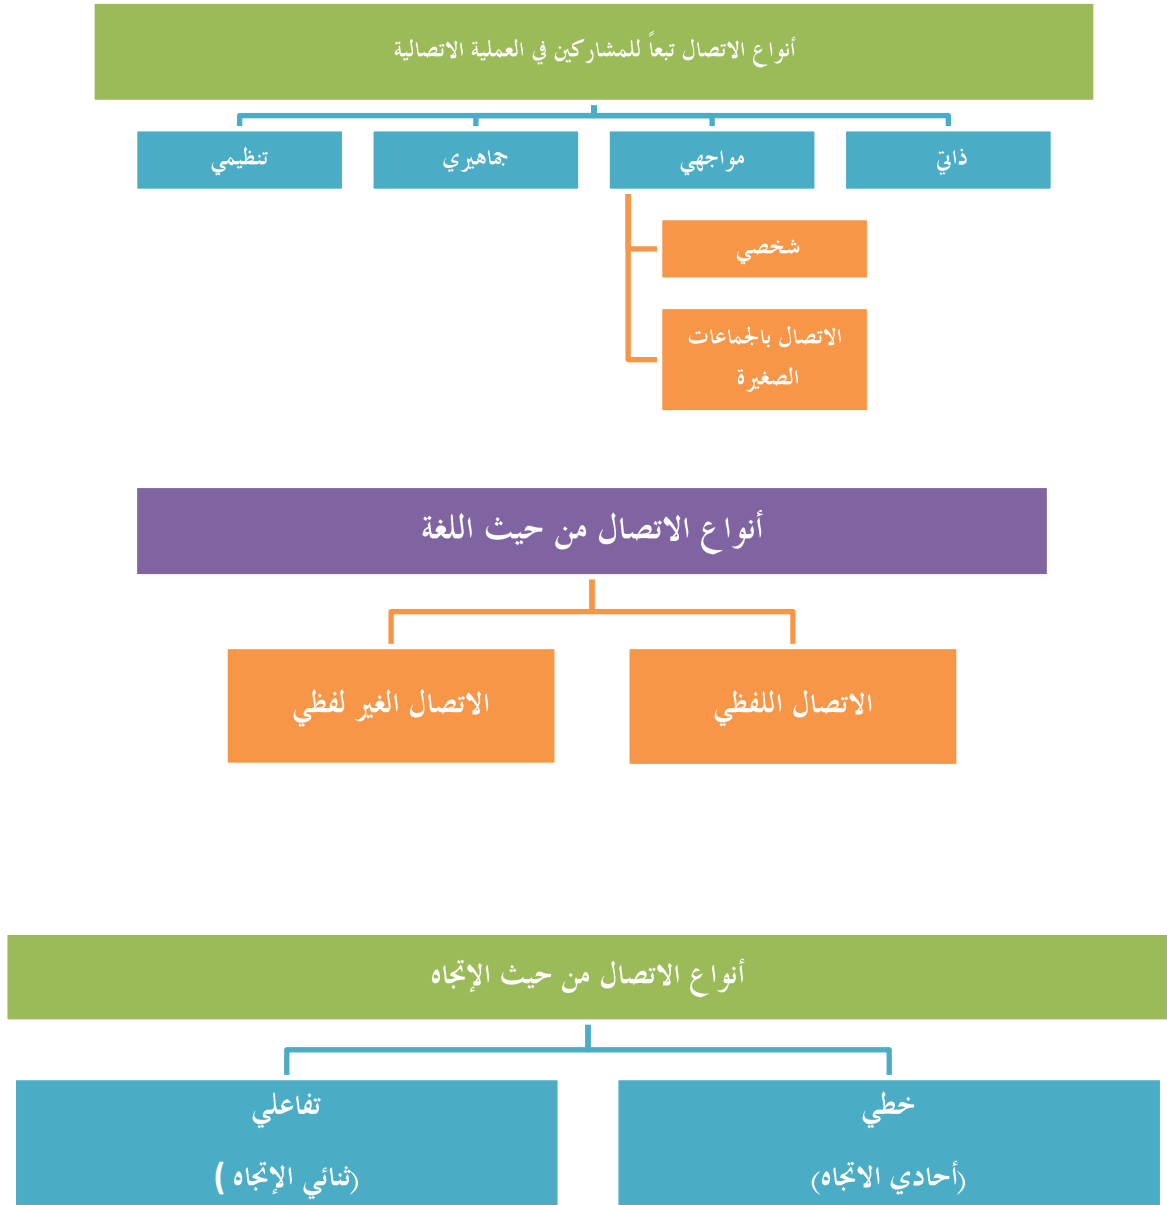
أنواع الاتصال تبعاً للمشاركين في العملية الاتصالية

ذاتي

مواجهي

جماهيري

تنظيمي

شخصي

الاتصال بالجماعات الصغيرة

أنواع الاتصال من حيث اللغة

الاتصال اللفظي

الاتصال الغير لفظي

أنواع الاتصال من حيث الإتجاه

خطي

(أحادي الاتجاه)

تفاعلي

(ثنائي الإتجاه )